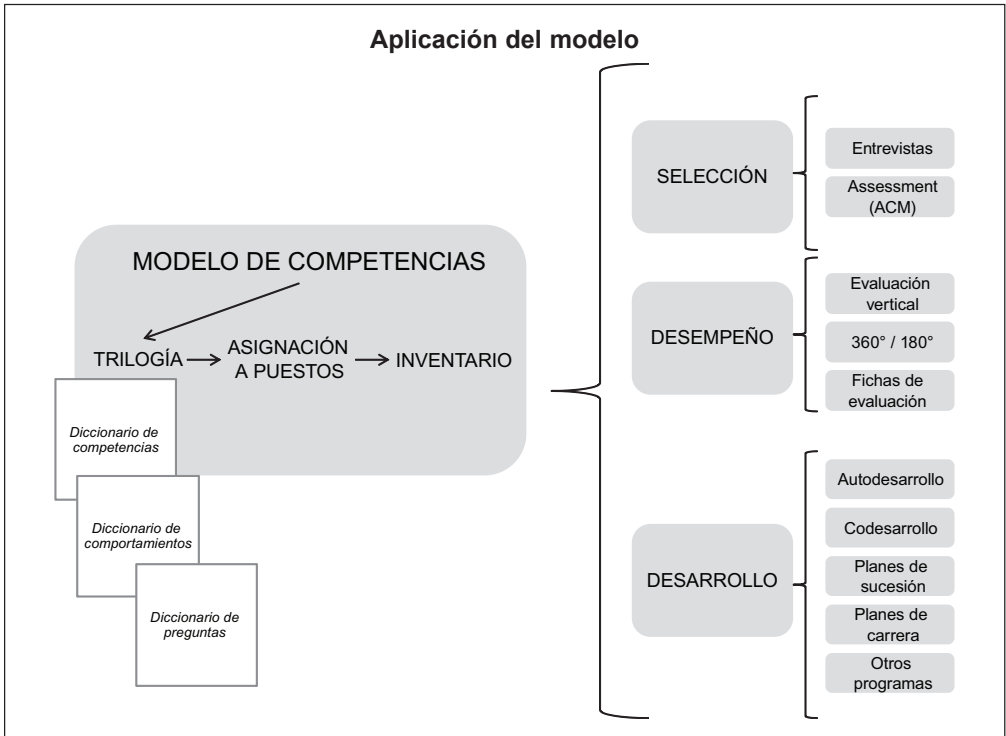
Aplicación del modelo

MODELO DE COMPETENCIAS

TRILOGÍA → ASIGNACIÓN A PUESTOS → INVENTARIO

Diccionario de competencias

Diccionario de comportamientos

Diccionario de preguntas

SELECCIÓN

Entrevistas

Assessment (ACM)

DESEMPEÑO

Evaluación vertical

360° / 180°

Fichas de evaluación

DESARROLLO

Autodesarrollo

Codesarrollo

Planes de sucesión

Planes de carrera

Otros programas